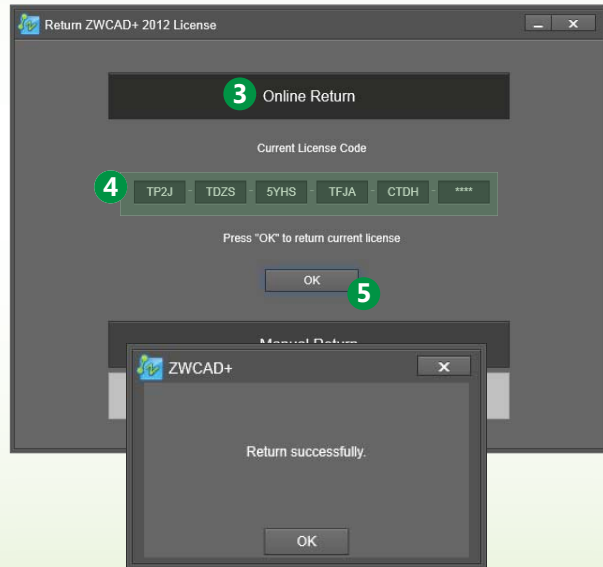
Return ZWCAD+ 2012 License

3 Online Return

Current License Code

4 TP2J - TDZS - 5YHS - TFJA - CTDH - ****

Press "OK" to return current license

OK

5

Manual Return

ZWCAD+

Return successfully.

OK